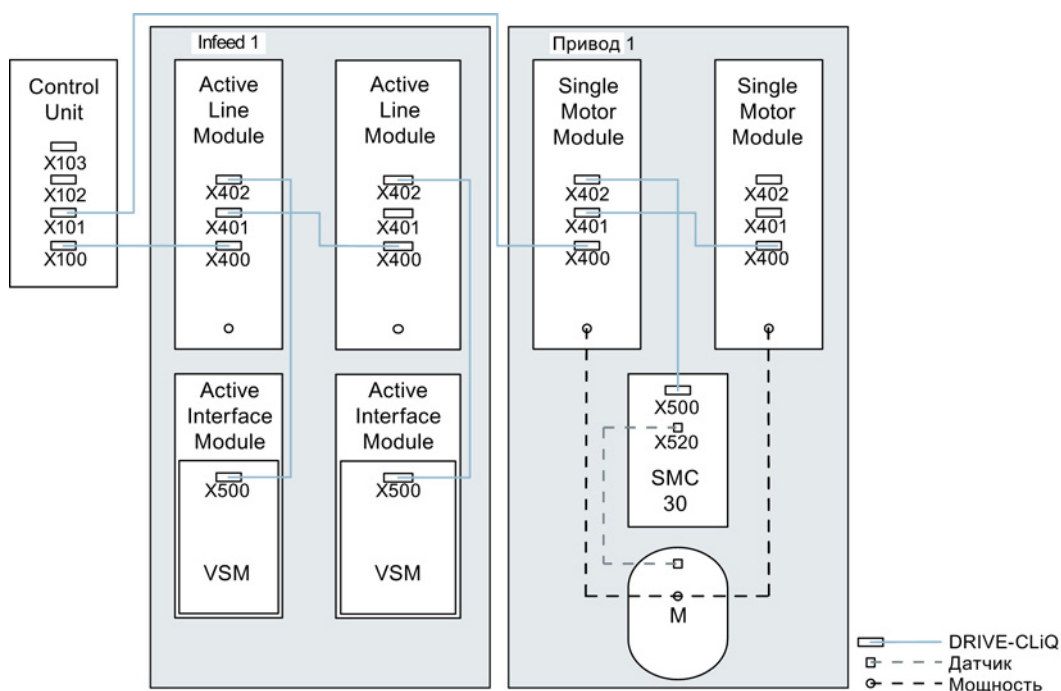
Control Unit
X103
X102
X101
X100

Infeed 1

Active Line Module
X402
X401
X400

Active Line Module
X402
X401
X400

Active Interface Module
X500
VSM

Active Interface Module
X500
VSM

Привод 1

Single Motor Module
X402
X401
X400

Single Motor Module
X402
X401
X400

X500
X520
SMC 30

M

DRIVE-CLiQ
Датчик
Мощность